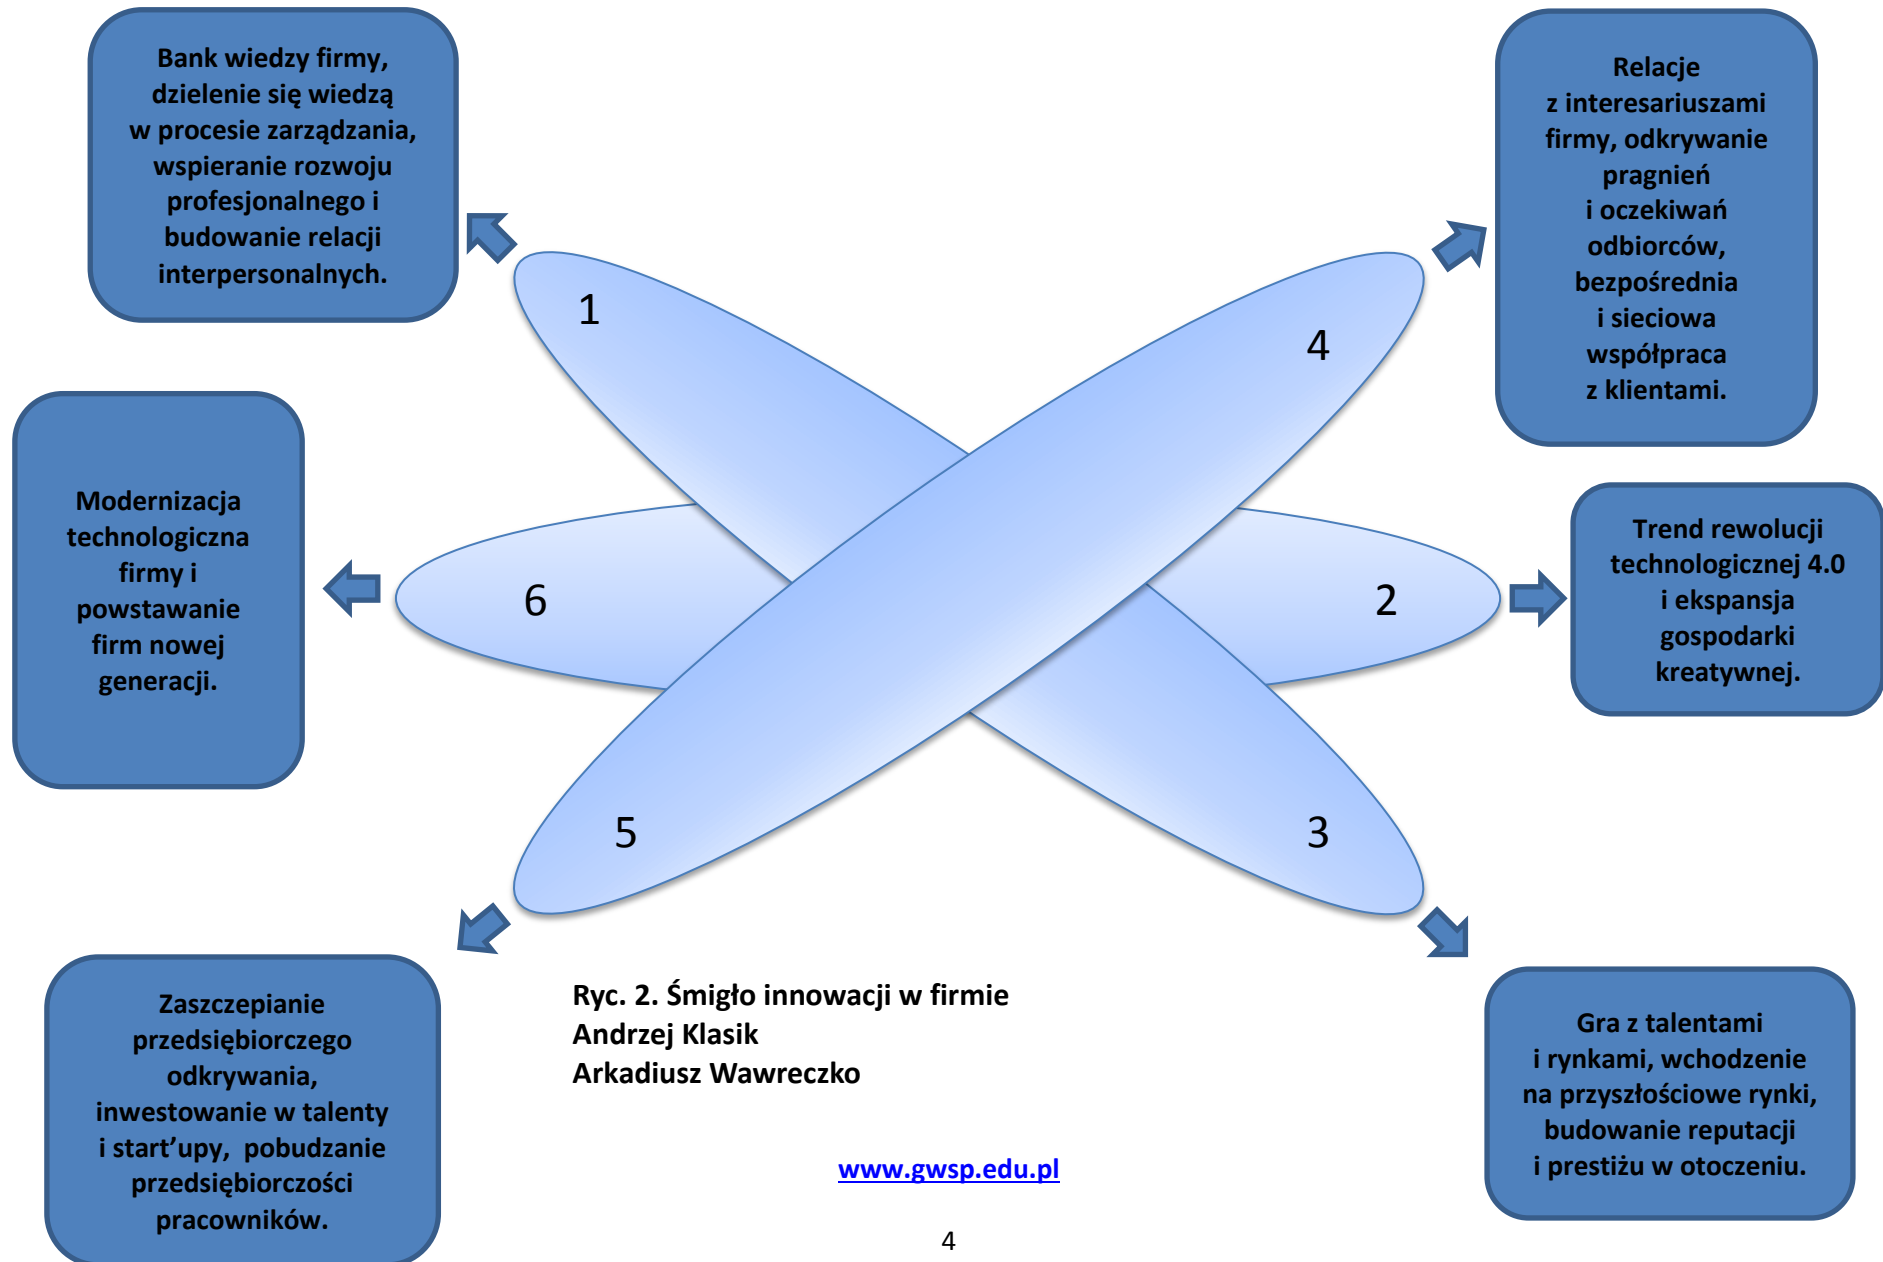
Bank wiedzy firmy, dzielenie się wiedzą w procesie zarządzania, wspieranie rozwoju profesjonalnego i budowanie relacji interpersonalnych.

Relacje z interesariuszami firmy, odkrywanie pragnień i oczekiwań odbiorców, bezpośrednia i sieciowa współpraca z klientami.

1

4

Modernizacja technologiczna firmy i powstawanie firm nowej generacji.

6

2

Trend rewolucji technologicznej 4.0 i ekspansja gospodarki kreatywnej.

5

3

Zaszczepianie przedsiębiorczego odkrywania, inwestowanie w talenty i start'upy, pobudzanie przedsiębiorczości pracowników.

Ryc. 2. Śmigło innowacji w firmie
Andrzej Klasik
Arkadiusz Wawreczko

www.gwsp.edu.pl

Gra z talentami i rynkami, wchodzenie na przyszłościowe rynki, budowanie reputacji i prestiżu w otoczeniu.

4